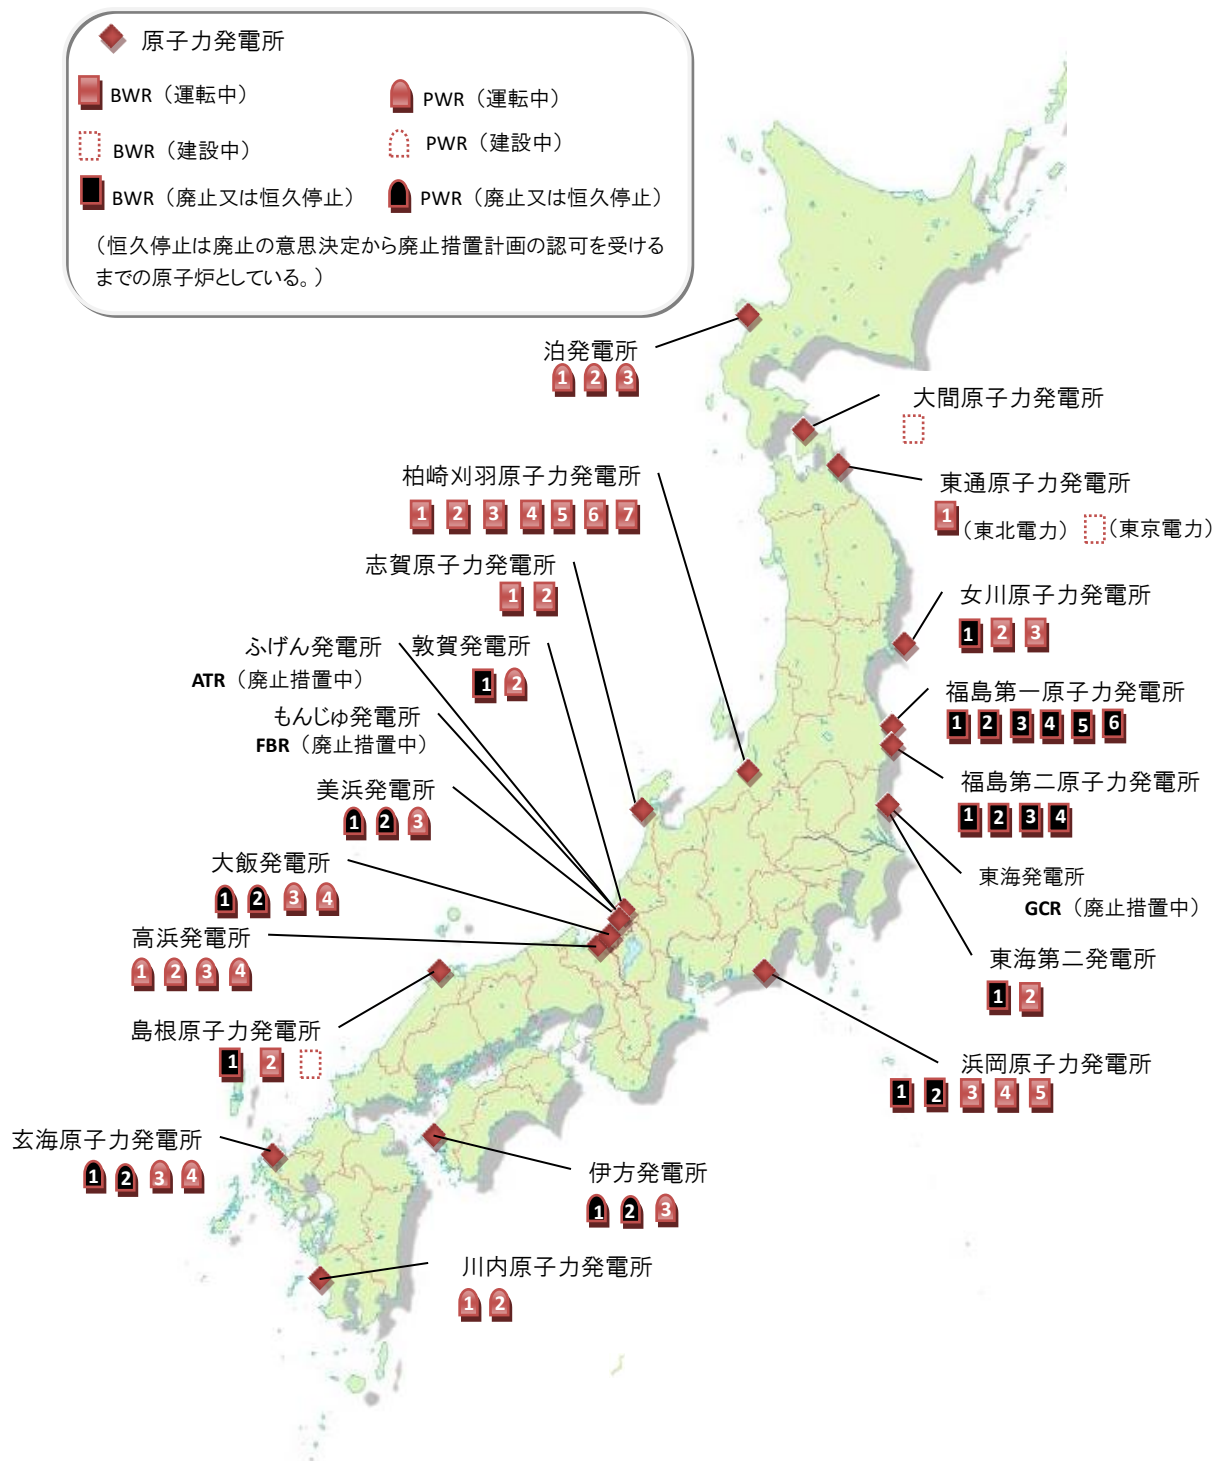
原子力発電所
BWR（運転中）
PWR（運転中）
BWR（建設中）
PWR（建設中）
BWR（廃止又は恒久停止）
PWR（廃止又は恒久停止）
（恒久停止は廃止の意思決定から廃止措置計画の認可を受けるまでの原子炉としている。）

泊発電所
1 2 3

大間原子力発電所

東通原子力発電所
1（東北電力）（東京電力）

柏崎刈羽原子力発電所
1 2 3 4 5 6 7

志賀原子力発電所
1 2

女川原子力発電所
1 2 3

ふげん発電所
ATR（廃止措置中）

敦賀発電所
1 2

福島第一原子力発電所
1 2 3 4 5 6

もんじゅ発電所
FBR（廃止措置中）

福島第二原子力発電所
1 2 3 4

美浜発電所
1 2 3

東海発電所
GCR（廃止措置中）

大飯発電所
1 2 3 4

高浜発電所
1 2 3 4

東海第二発電所
1 2

島根原子力発電所
1 2

浜岡原子力発電所
1 2 3 4 5

玄海原子力発電所
1 2 3 4

伊方発電所
1 2 3

川内原子力発電所
1 2